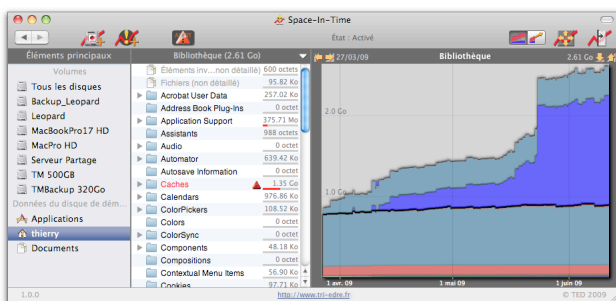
Space-In-Time

État : Activé

Éléments principaux

Volumes

Tous les disques

Backup_Leopard

Leopard

MacBookPro17 HD

MacPro HD

Serveur Partage

TM 500GB

TMBackup 320Go

Données du disque de démarrage

Applications

thierry

Documents

Bibliothèque (2.61 Go)

| | |
|---|---|
| Éléments inv....non détaillé) | 600 octets |
| Fichiers (non détaillé) | 95.82 Ko |
| Acrobat User Data | 257.02 Ko |
| Address Book Plug-Ins | 0 octet |
| Application Support | 375.71 Mo |
| Assistants | 988 octets |
| Audio | 0 octet |
| Automator | 639.42 Ko |
| Autosave Information | 0 octet |
| Caches | 1.35 Go |
| Calendars | 976.86 Ko |
| ColorPickers | 108.57 Ko |
| Colors | 0 octet |
| ColorSync | 0 octet |
| Components | 48.18 Ko |
| Compositions | 0 octet |
| Contextual Menu Items | 56.90 Ko |
| Cookies | 97.71 Ko |

27/03/09

Bibliothèque

2.61 Go

2.0 Go

1.0 Go

1 avr. 09

1 mai 09

1 juin 09

1.0.0

http://www.tri-edre.fr

© TED 2009